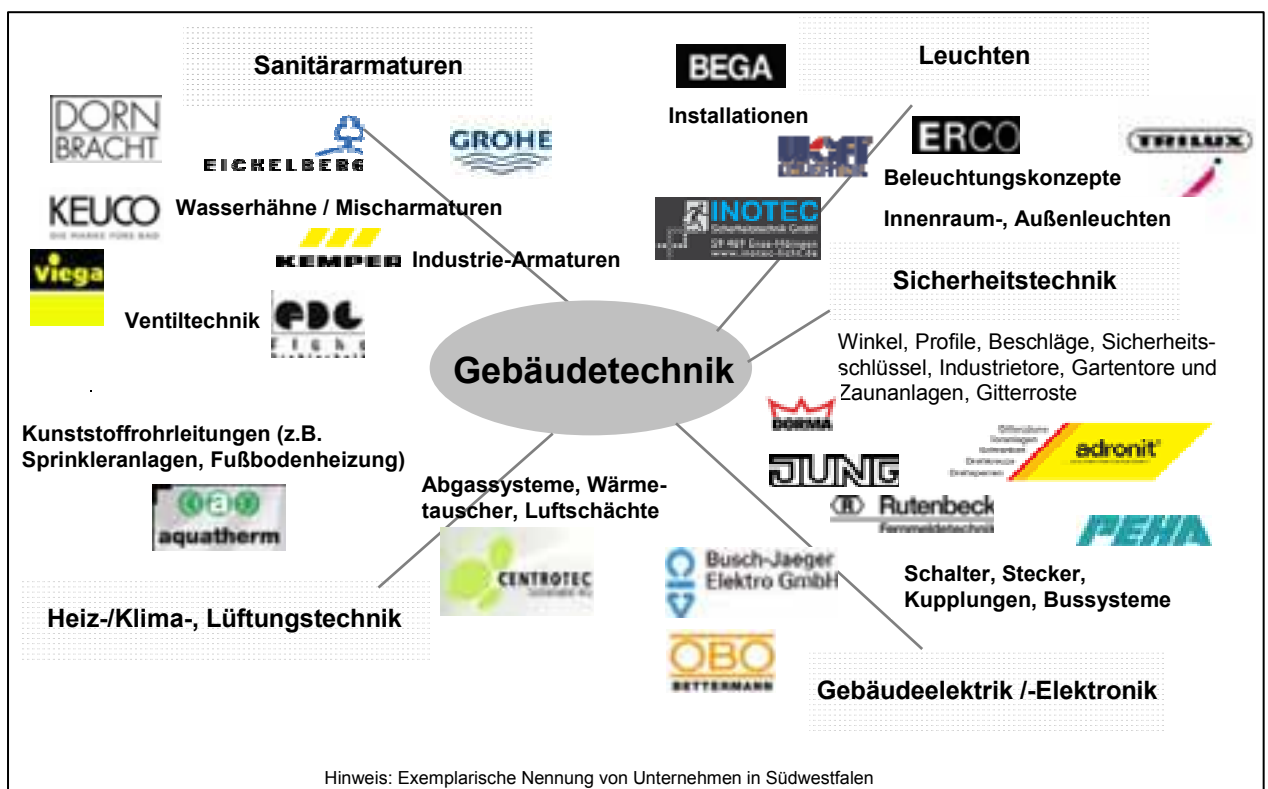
Sanitärarmaturen

DORN BRACHT

EICKELBERG

GROHE

KEUCO

Wasserhähne / Mischarmaturen

Viega

KEMPER Industrie-Armaturen

Ventiltechnik

BEGA

Leuchten

Installationen

ERCO

TRILUX

Beleuchtungskonzepte

INOTEC

Innenraum-, Außenleuchten

Sicherheitstechnik

Winkel, Profile, Beschläge, Sicherheitsschlüssel, Industrietore, Gartentore und Zaunanlagen, Gitterroste

Gebäudetechnik

Kunststoffrohrleitungen (z.B. Sprinkleranlagen, Fußbodenheizung)

aquatherm

Abgassysteme, Wärmetauscher, Luftschächte

CENTROTEC

DORMA

JUNG

adronit

Rutenbeck

PEHA

Busch-Jaeger Elektro GmbH

Schalter, Stecker, Kupplungen, Bussysteme

Heiz-/Klima-, Lüftungstechnik

OBO BETTERMANN

Gebäudeelektrik /-Elektronik

Hinweis: Exemplarische Nennung von Unternehmen in Südwestfalen